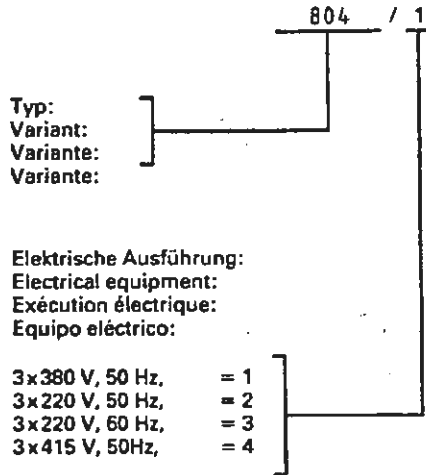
804 / 1

Typ:
Variant:
Variante:
Variante:

Elektrische Ausführung:
Electrical equipment:
Exécution électrique:
Equipo eléctrico:

3 x 380 V, 50 Hz, = 1
3 x 220 V, 50 Hz, = 2
3 x 220 V, 60 Hz, = 3
3 x 415 V, 50Hz, = 4